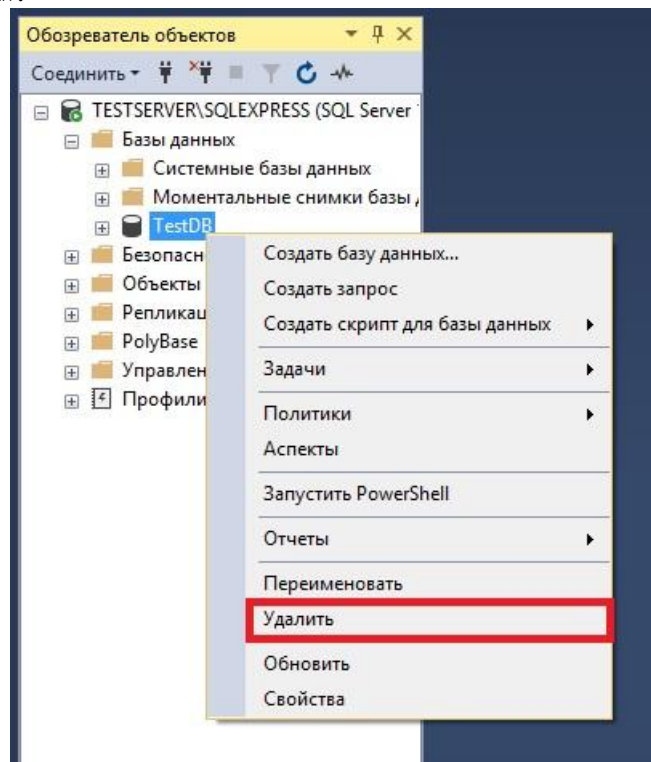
Обозреватель объектов

Соединить

TESTSERVER\SQLEXPRESS (SQL Server

Базы данных

Системные базы данных

Моментальные снимки базы д

TestDB

Безопасн

Объекты

Репликац

PolyBase

Управлен

Профили

Создать базу данных...

Создать запрос

Создать скрипт для базы данных

Задачи

Политики

Аспекты

Запустить PowerShell

Отчеты

Переименовать

Удалить

Обновить

Свойства